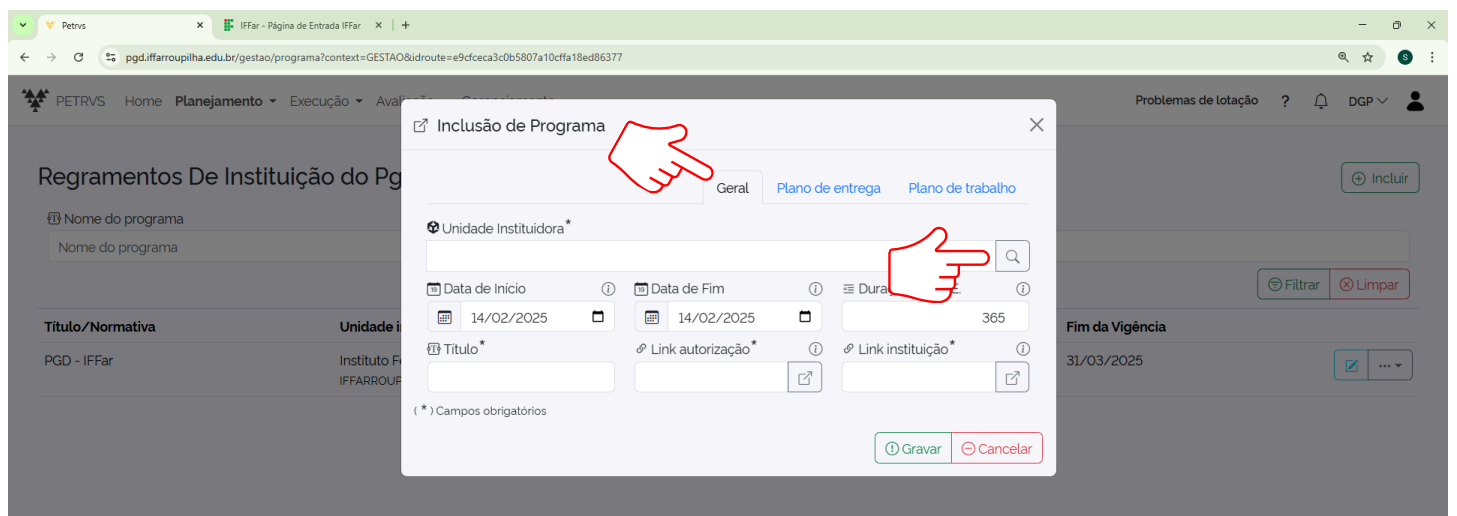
Petrvs
IFFar - Página de Entrada IFFar
pgd.iffarroupilha.edu.br/gestao/programa?context=GESTAO&idroute=e9cfceca3c0b5807a10cffa18ed86377

PETRVS Home Planejamento Execução Avaliação Gerenciamento
Problemas de lotação ? DGP

Regramentos De Instituição do Pg
Incluir
Nome do programa
Nome do programa
Filtrar Limpar

| Titulo/Normativa | Unidade i | Fim da Vigência |
|---|---|---|
| PGD - IFFar | Instituto Fe IFFARROUP | 31/03/2025 |

Inclusão de Programa
Geral Plano de entrega Plano de trabalho
Unidade Instituidora*
Data de Inicio
14/02/2025
Data de Fim
14/02/2025
Dura
365
Título*
Link autorização*
Link instituição*
( * ) Campos obrigatórios
Gravar Cancelar